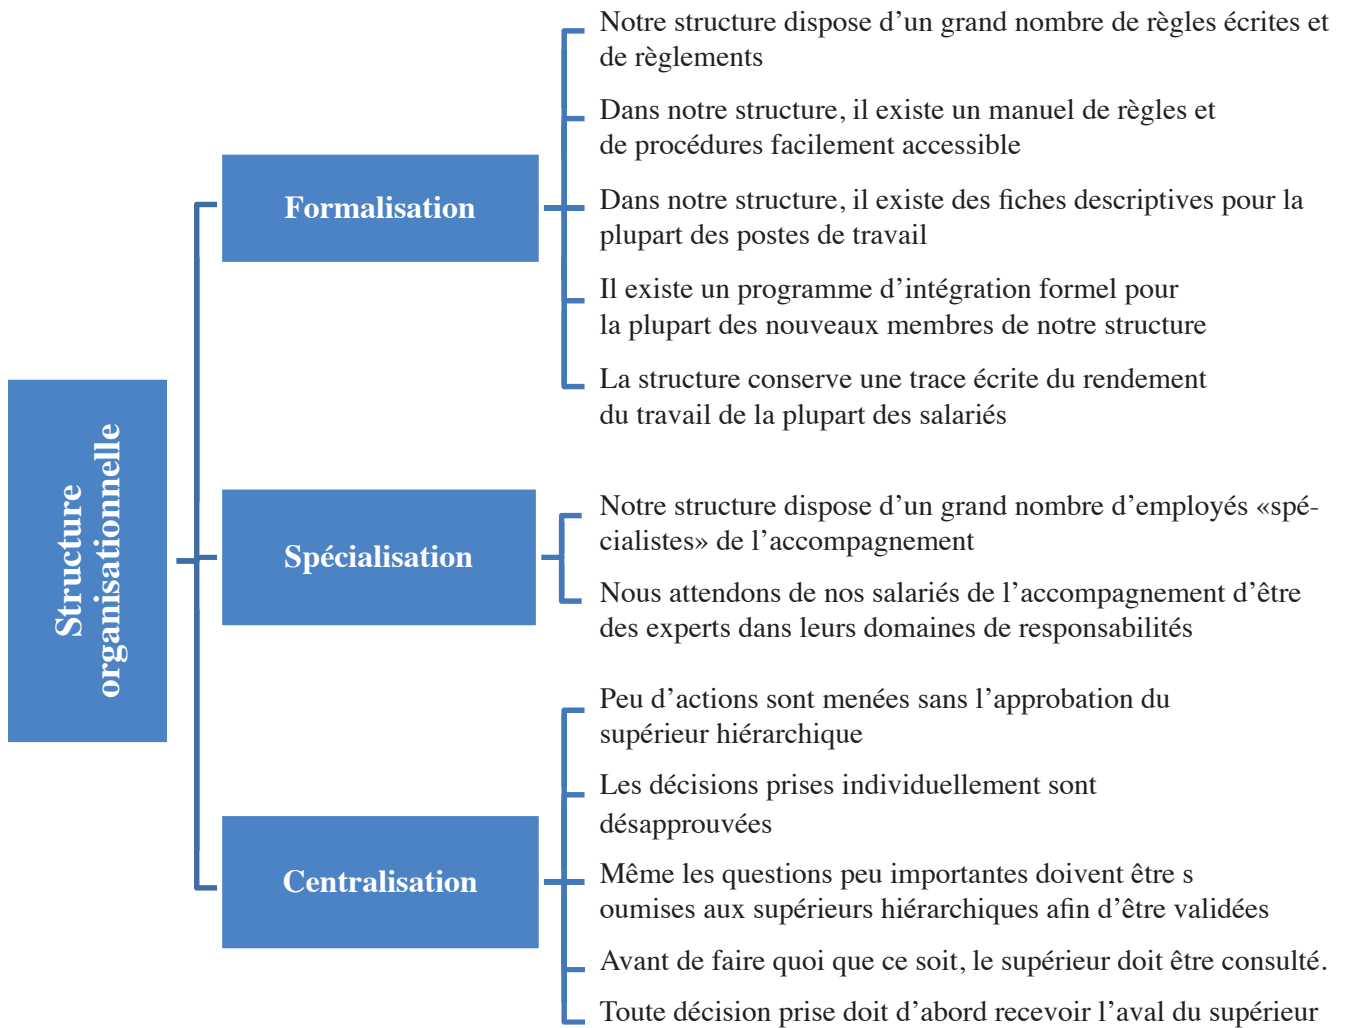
Structure organisationnelle

Formalisation

Notre structure dispose d’un grand nombre de règles écrites et de règlements

Dans notre structure, il existe un manuel de règles et de procédures facilement accessible

Dans notre structure, il existe des fiches descriptives pour la plupart des postes de travail

Il existe un programme d’intégration formel pour la plupart des nouveaux membres de notre structure

La structure conserve une trace écrite du rendement du travail de la plupart des salariés

Spécialisation

Notre structure dispose d’un grand nombre d’employés «spécialistes» de l’accompagnement

Nous attendons de nos salariés de l’accompagnement d’être des experts dans leurs domaines de responsabilités

Centralisation

Peu d’actions sont menées sans l’approbation du supérieur hiérarchique

Les décisions prises individuellement sont désapprouvées

Même les questions peu importantes doivent être s oumises aux supérieurs hiérarchiques afin d’être validées

Avant de faire quoi que ce soit, le supérieur doit être consulté.

Toute décision prise doit d’abord recevoir l’aval du supérieur